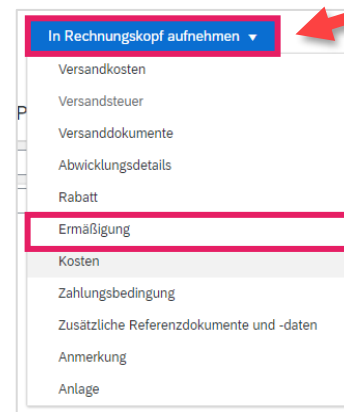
In Rechnungskopf aufnehmen ▾

Versandkosten

Versandsteuer

Versanddokumente

Abwicklungsdetails

Rabatt

Ermäßigung

Kosten

Zahlungsbedingung

Zusätzliche Referenzdokumente und -daten

Anmerkung

Anlage

P